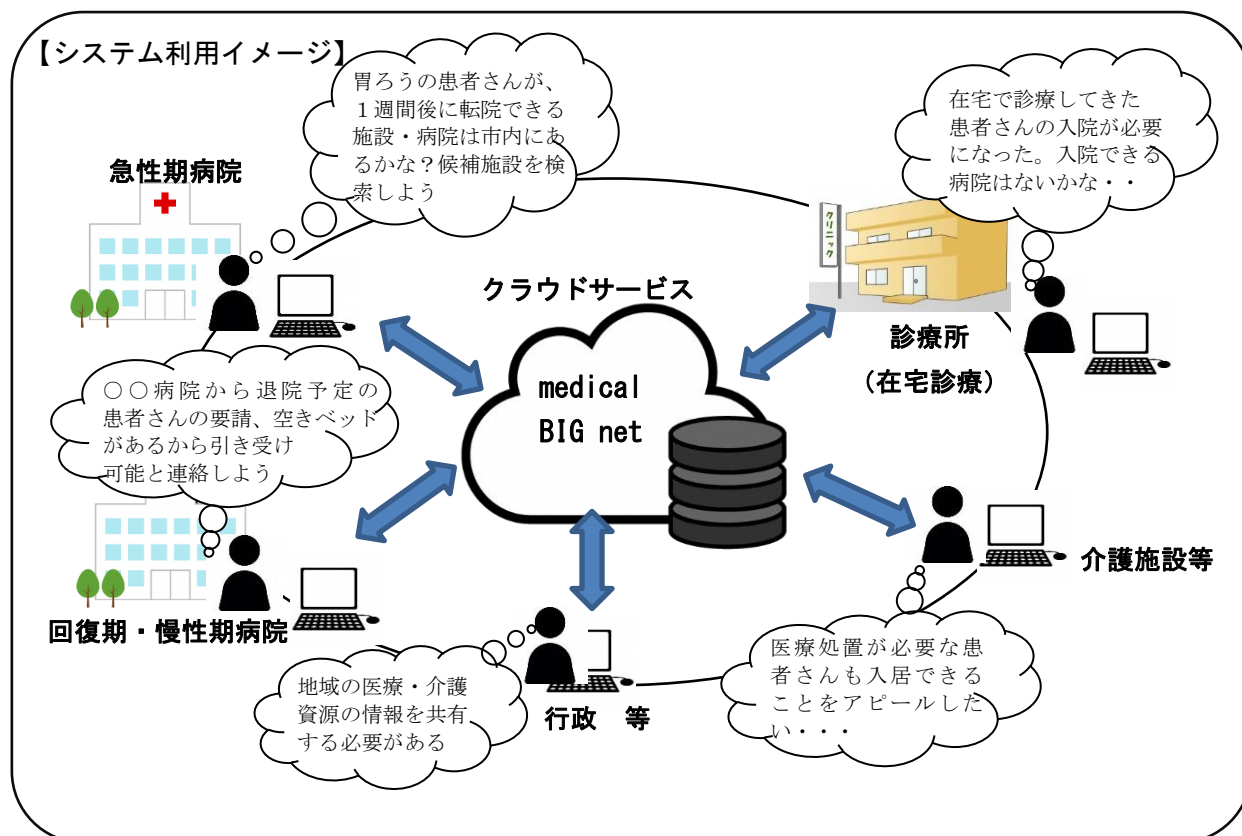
【システム利用イメージ】

胃ろうの患者さんが、１週間後に転院できる施設・病院は市内にあるかな？候補施設を検索しよう

急性期病院

在宅で診療してきた患者さんの入院が必要になった。入院できる病院はないかな・・

クリニック

クラウドサービス

診療所

（在宅診療）

medical BIG net

〇〇病院から退院予定の患者さんの要請、空きベッドがあるから引き受け可能と連絡しよう

介護施設等

回復期・慢性期病院

医療処置が必要な患者さんも入居できることをアピールしたい・・・

地域の医療・介護資源の情報を共有する必要がある

行政　等